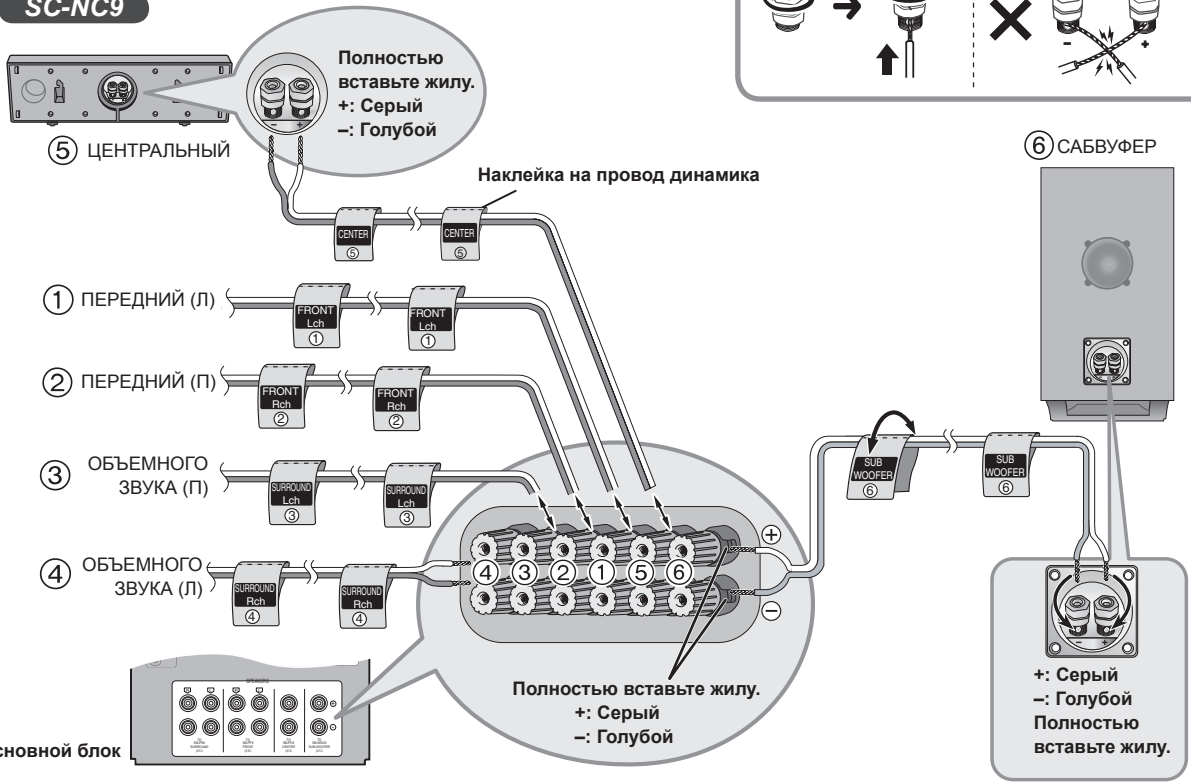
SC-NC9

Полностью вставьте жилу.
+: Серый
–: Голубой

⑤ ЦЕНТРАЛЬНЫЙ

⑥ САБВУФЕР

Наклейка на провод динамика

CENTER ⑤
CENTER ⑤

① ПЕРЕДНИЙ (Л)
FRONT Lch ①
FRONT Lch ①

② ПЕРЕДНИЙ (П)
FRONT Rch ②
FRONT Rch ②

③ ОБЪЕМНОГО ЗВУКА (П)
SURROUND Lch ③
SURROUND Lch ③

④ ОБЪЕМНОГО ЗВУКА (Л)
SURROUND Rch ④
SURROUND Rch ④

SUB WOOFER ⑥
SUB WOOFER ⑥

④ ③ ② ① ⑤ ⑥
⊕
⊖

SPEAKERS

сновной блок

Полностью вставьте жилу.
+: Серый
–: Голубой

+: Серый
–: Голубой
Полностью вставьте жилу.